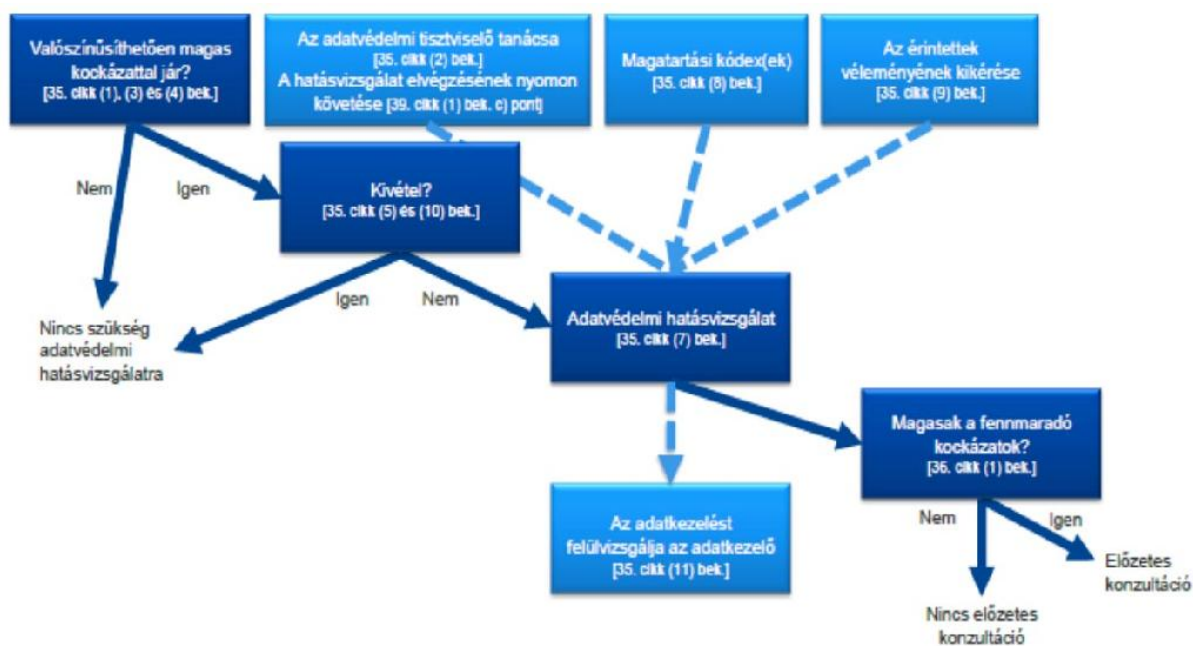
Valószínűsíthetően magas kockázattal jár?
[35. cikk (1), (3) és (4) bek.]

Az adatvédelmi tisztviselő tanácsa
[35. cikk (2) bek.]
A hatásvizsgálat elvégzésének nyomon követése [39. cikk (1) bek. c) pont]

Magatartási kódex(ek)
[35. cikk (8) bek.]

Az érintettek véleményének kikérése
[35. cikk (9) bek.]

Nem

Igen

Kivétel?
[35. cikk (5) és (10) bek.]

Igen

Nem

Nincs szükség adatvédelmi hatásvizsgálatra

Adatvédelmi hatásvizsgálat
[35. cikk (7) bek.]

Magasak a fennmaradó kockázatok?
[36. cikk (1) bek.]

Az adatkezelést felülvizsgálja az adatkezelő
[35. cikk (11) bek.]

Nem

Igen

Előzetes konzultáció

Nincs előzetes konzultáció